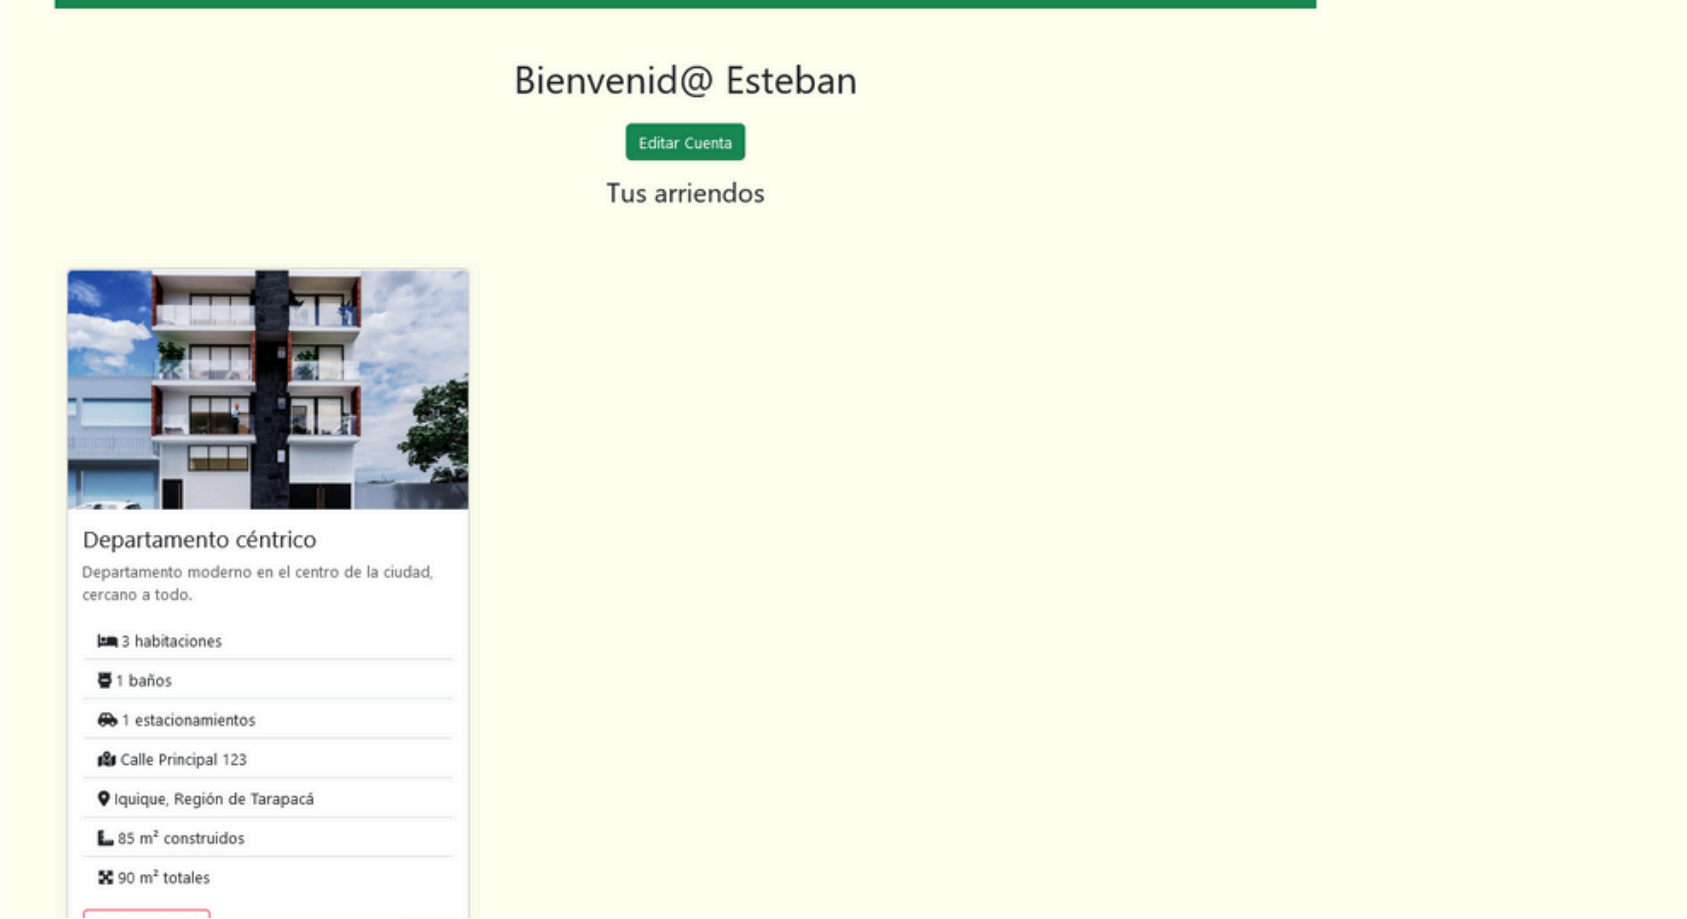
Bienvenid@ Esteban

Editar Cuenta

Tus arriendos

Departamento céntrico

Departamento moderno en el centro de la ciudad, cercano a todo.

3 habitaciones

1 baños

1 estacionamientos

Calle Principal 123

Iquique, Región de Tarapacá

85 m² construidos

90 m² totales